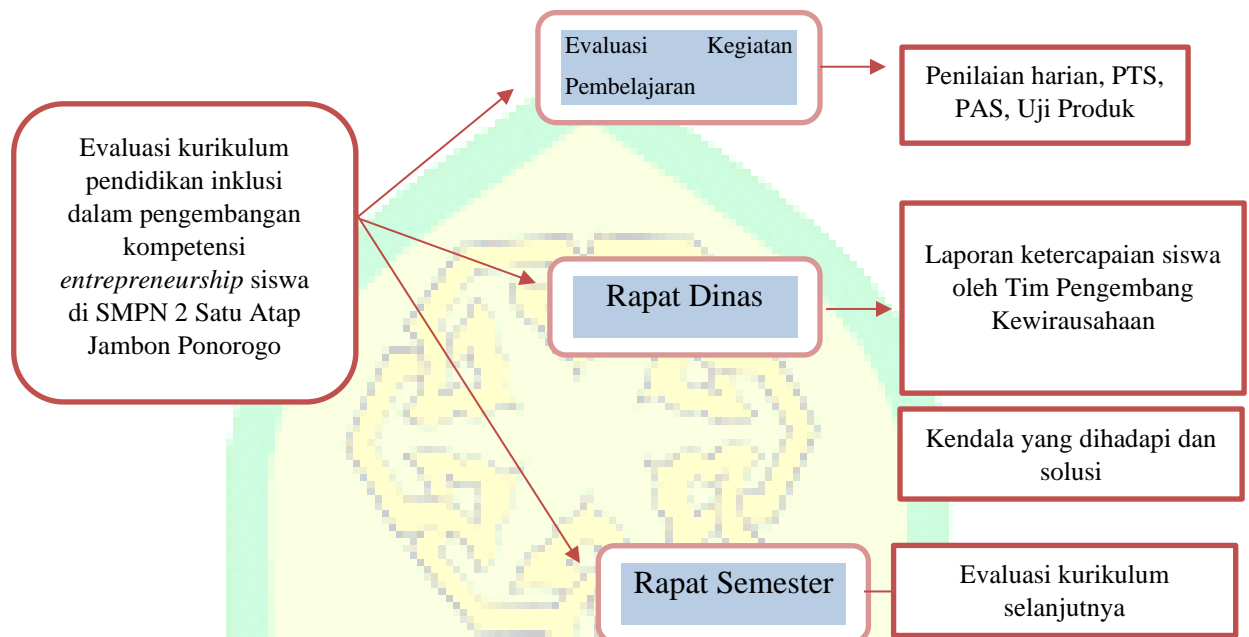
Evaluasi kurikulum pendidikan inklusi dalam pengembangan kompetensi *entrepreneurship* siswa di SMPN 2 Satu Atap Jambon Ponorogo

Evaluasi Kegiatan Pembelajaran

Penilaian harian, PTS, PAS, Uji Produk

Rapat Dinas

Laporan ketercapaian siswa oleh Tim Pengembang Kewirausahaan

Kendala yang dihadapi dan solusi

Rapat Semester

Evaluasi kurikulum selanjutnya